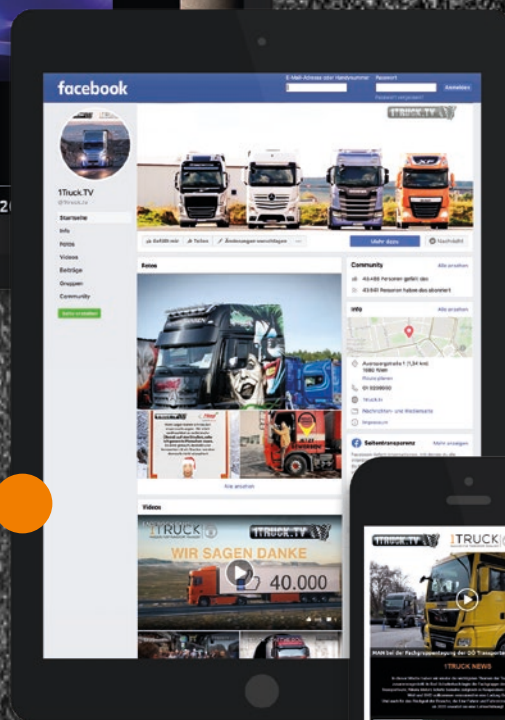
facebook

E-Mail-Adresse oder Handynummer

Passwort

Anmelden

Passwort vergessen?

1TRUCK.TV

1Truck.TV

@1truck.tv

Startseite

Info

Fotos

Videos

Beiträge

Gruppen

Community

Gefällt mir

Teilen

Änderungen vorschlagen

Mehr dazu

Nachricht

Fotos

Community

Alle ansehen

43.488 Personen gefällt das

43.641 Personen haben das abonniert

Info

Alle ansehen

Auerspergstraße 1 (1,34 km)
1080 Wien

Route planen

01 9239000

1truck.tv

Nachrichten- und Medienseite

Impressum

Seitentransparenz

Mehr anzeigen

Alle ansehen

Videos

1TRUCK

1TRUCK.TV

WIR SAGEN DANKE

40.000

1TRUCK.TV

1TRUCK

MAN bei der Fachpressetagung der OÖ Transporteure

1TRUCK NEWS